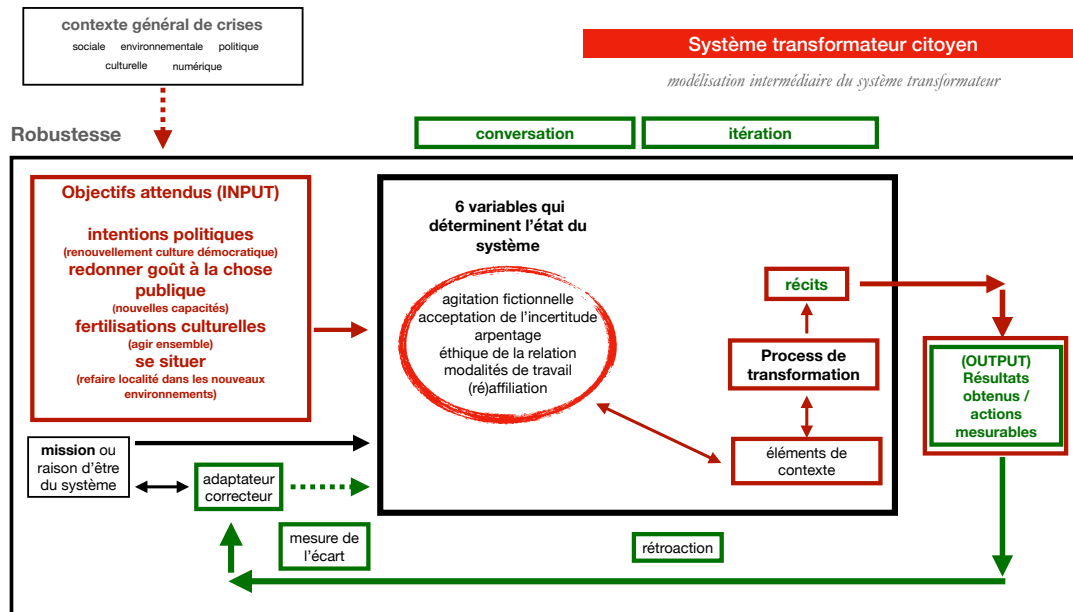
contexte général de crises
sociale environnementale politique culturelle numérique

Système transformateur citoyen

modélisation intermédiaire du système transformateur

Robustesse

conversation

itération

Objectifs attendus (INPUT)

intentions politiques
(renouvellement culture démocratique)
redonner goût à la chose publique
(nouvelles capacités)
fertilisations culturelles
(agir ensemble)
se situer
(refaire localité dans les nouveaux environnements)

6 variables qui déterminent l'état du système

agitation fictionnelle
acceptation de l'incertitude
arpentage
éthique de la relation
modalités de travail
(ré)affiliation

récits

Process de transformation

éléments de contexte

(OUTPUT)
Résultats obtenus / actions mesurables

mission ou raison d'être du système

adaptateur correcteur

mesure de l'écart

rétroaction